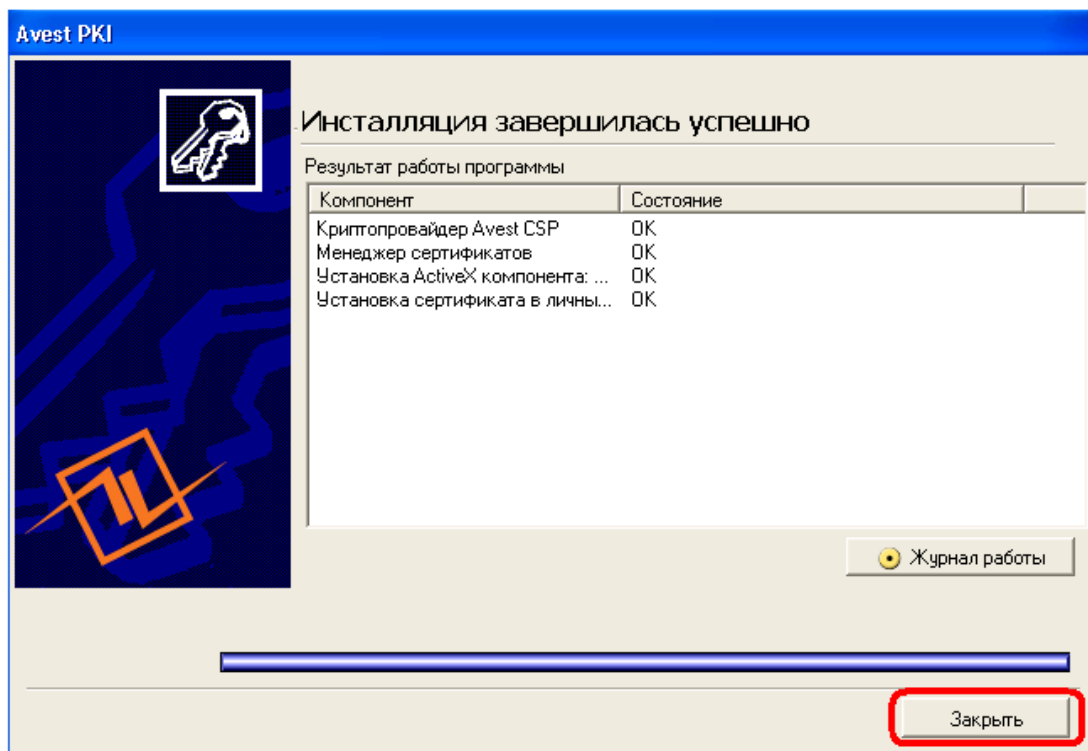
Avest PKI

Инсталляция завершилась успешно

Результат работы программы

| Компонент | Состояние |
|---|---|
| Криптопровайдер Avest CSP | OK |
| Менеджер сертификатов | OK |
| Установка ActiveX компонента: ... | OK |
| Установка сертификата в личны... | OK |

Журнал работы

Закрыть